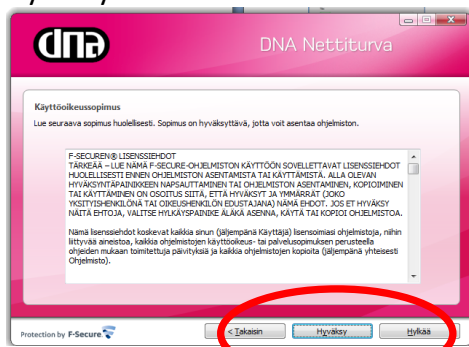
dna

DNA Nettiturva

Käyttöoikeussopimus

Lue seuraava sopimus huolellisesti. Sopimus on hyväksyttävä, jotta voit asentaa ohjelmiston.

F-SECUREN® LISENSSIEHDOT
TÄRKEÄÄ – LUE NÄMÄ F-SECURE-OHJELMISTON KÄYTTÖÖN SOVELLETTAVAT LISENSSIEHDOT HUOLELLISESTI ENNEN OHJELMISTON ASENTAMISTA TAI KÄYTTÄMISTÄ. ALLA OLEVAN HYVÄKSYNTÄPAINIKKEEN NAPSAUTTAMINEN TAI OHJELMISTON ASENTAMINEN, KOPIOIMINEN TAI KÄYTTÄMINEN ON OSOITUS SIITÄ, ETTÄ HYVÄKSYT JA YMMÄRRÄT (JOKO YKSITYISHENKILÖNÄ TAI OIKEUSHENKILÖN EDUSTAJANA) NÄMÄ EHDOT. JOS ET HYVÄKSY NÄITÄ EHTOJA, VALITSE HYLKÄYSPAINIKE ÄLÄKÄ ASENNA, KÄYTÄ TAI KOPIOI OHJELMISTOA.

Nämä lisenssiehdot koskevat kaikkia sinun (jäljempänä Käyttäjä) lisensoimiasi ohjelmistoja, niihin liittyvää aineistoa, kaikkia ohjelmistojen käyttöoikeus- tai palvelusopimuksen perusteella ohjeiden mukaan toimitettuja päivityksiä ja kaikkia ohjelmiston kopioita (jäljempänä yhteisesti Ohjelmisto).

Protection by F-Secure

< Takaisin

Hyväksy

Hylkää